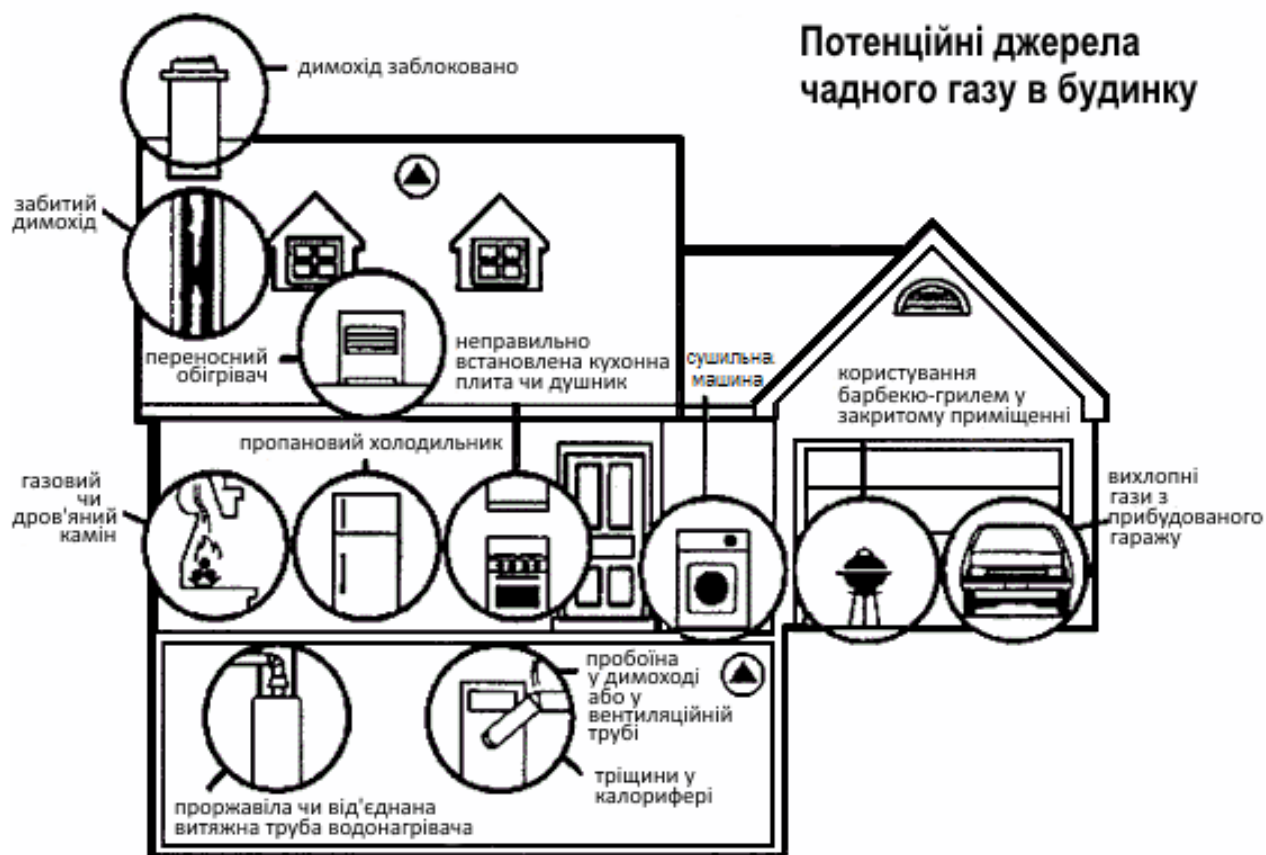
Потенційні джерела чадного газу в будинку

димохід заблоковано

забитий димохід

переносний обігрівач

неправильно встановлена кухонна плита чи душник

сушильна машина

користування барбекю-грилем у закритому приміщенні

пропановий холодильник

газовий чи дров'яний камін

вихлопні гази з прибудованого гаражу

пробоїна у димоході або у вентиляційній трубі

тріщини у калорифері

проржавіла чи від'єднана витяжна труба водонагрівача